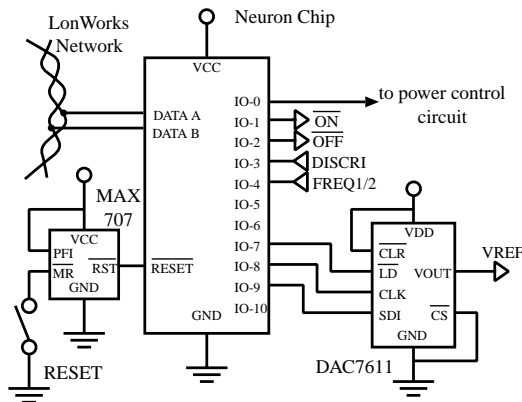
LonWorks Network

Neuron Chip

VCC

DATA A
DATA B

IO-0
IO-1
IO-2
IO-3
IO-4
IO-5
IO-6
IO-7
IO-8
IO-9
IO-10

to power control circuit

$\overline{ON}$
$\overline{OFF}$
DISCRI
FREQ1/2

MAX 707

VCC
PFI
$\overline{MR}$
$\overline{RST}$
GND

$\overline{RESET}$

GND

RESET

VDD
$\overline{CLR}$
$\overline{LD}$
VOUT
CLK
SDI
$\overline{CS}$
GND

VREF

DAC7611